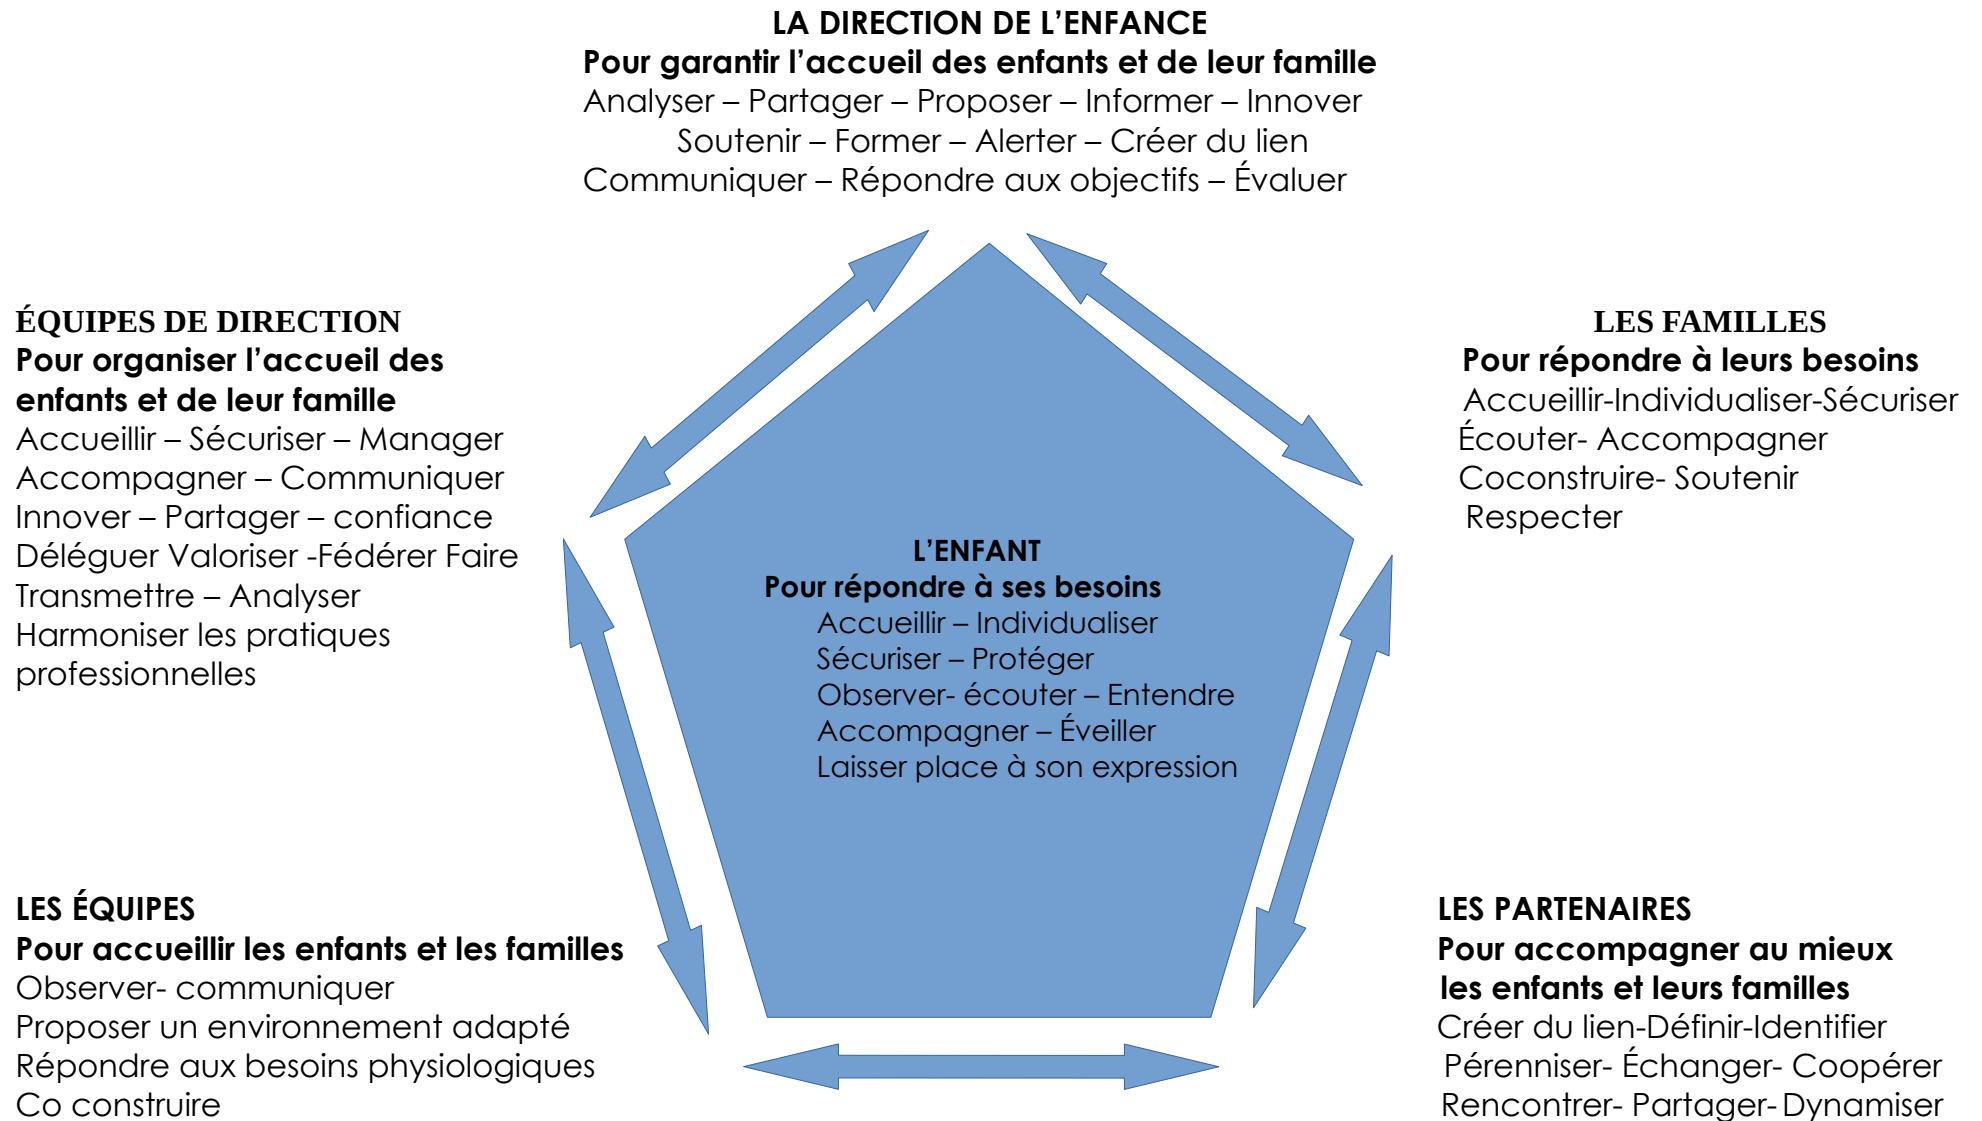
LA DIRECTION DE L'ENFANCE
Pour garantir l'accueil des enfants et de leur famille
Analyser – Partager – Proposer – Informer – Innover
Soutenir – Former – Alerter – Créer du lien
Communiquer – Répondre aux objectifs – Évaluer

ÉQUIPES DE DIRECTION
Pour organiser l'accueil des enfants et de leur famille
Accueillir – Sécuriser – Manager
Accompagner – Communiquer
Innover – Partager – confiance
Déléguer Valoriser -Fédérer Faire
Transmettre – Analyser
Harmoniser les pratiques professionnelles

LES FAMILLES
Pour répondre à leurs besoins
Accueillir-Individualiser-Sécuriser
Écouter- Accompagner
Coconstruire- Soutenir
Respecter

L'ENFANT
Pour répondre à ses besoins
Accueillir – Individualiser
Sécuriser – Protéger
Observer- écouter – Entendre
Accompagner – Éveiller
Laisser place à son expression

LES ÉQUIPES
Pour accueillir les enfants et les familles
Observer- communiquer
Proposer un environnement adapté
Répondre aux besoins physiologiques
Co construire

LES PARTENAIRES
Pour accompagner au mieux les enfants et leurs familles
Créer du lien-Définir-Identifier
Pérenniser- Échanger- Coopérer
Rencontrer- Partager- Dynamiser